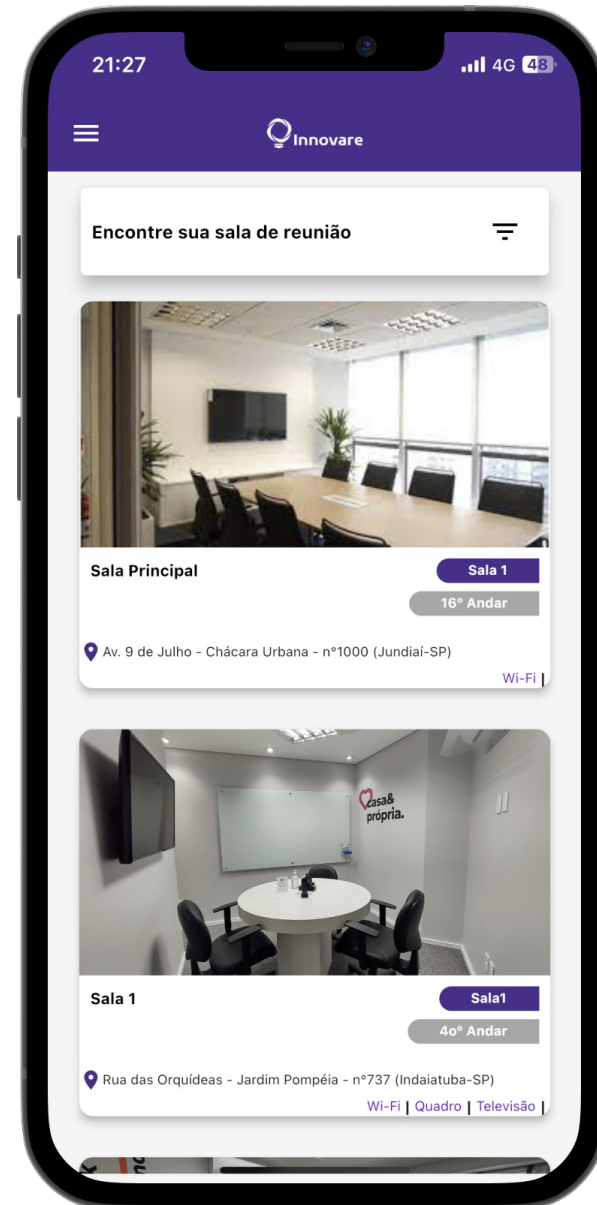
21:27

4G 48

Innovare

Encontre sua sala de reunião

Sala Principal

Sala 1

16º Andar

Av. 9 de Julho - Chácara Urbana - nº1000 (Jundiaí-SP)

Wi-Fi |

casa& própria.

Sala 1

Sala1

4oº Andar

Rua das Orquídeas - Jardim Pompéia - nº737 (Indaiatuba-SP)

Wi-Fi | Quadro | Televisão |